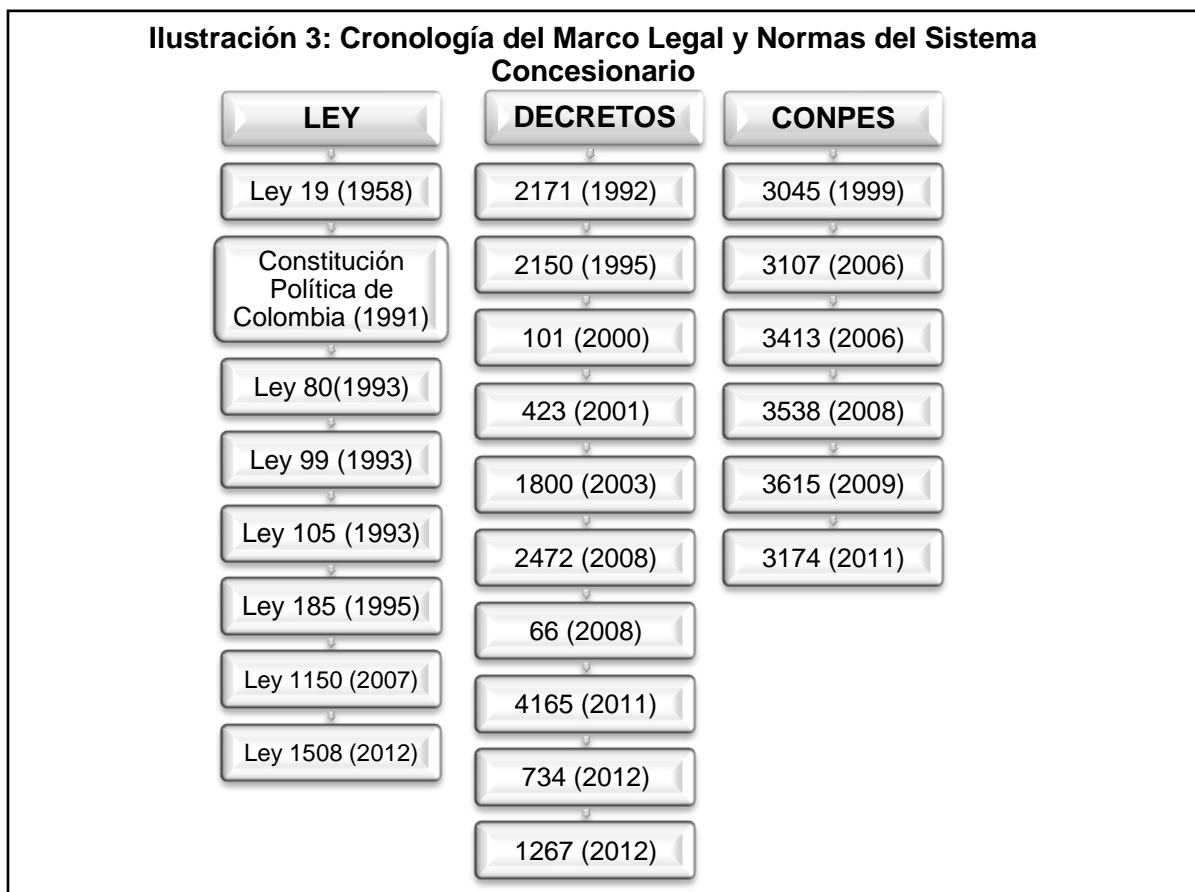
Ilustración 3: Cronología del Marco Legal y Normas del Sistema Concesionario

LEY

Ley 19 (1958)

Constitución Política de Colombia (1991)

Ley 80(1993)

Ley 99 (1993)

Ley 105 (1993)

Ley 185 (1995)

Ley 1150 (2007)

Ley 1508 (2012)

DECRETOS

2171 (1992)

2150 (1995)

101 (2000)

423 (2001)

1800 (2003)

2472 (2008)

66 (2008)

4165 (2011)

734 (2012)

1267 (2012)

CONPES

3045 (1999)

3107 (2006)

3413 (2006)

3538 (2008)

3615 (2009)

3174 (2011)